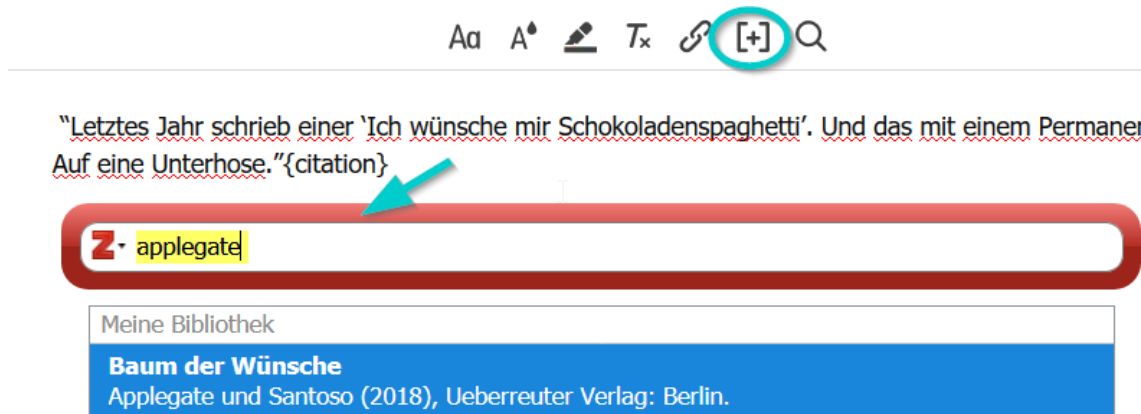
Aa A T× [+]

"Letztes Jahr schrieb einer 'Ich wünsche mir Schokoladenspaghetti'. Und das mit einem Permaner
Auf eine Unterhose."{citation}

Z applegate

Meine Bibliothek

Baum der Wünsche
Applegate und Santoso (2018), Ueberreuter Verlag: Berlin.